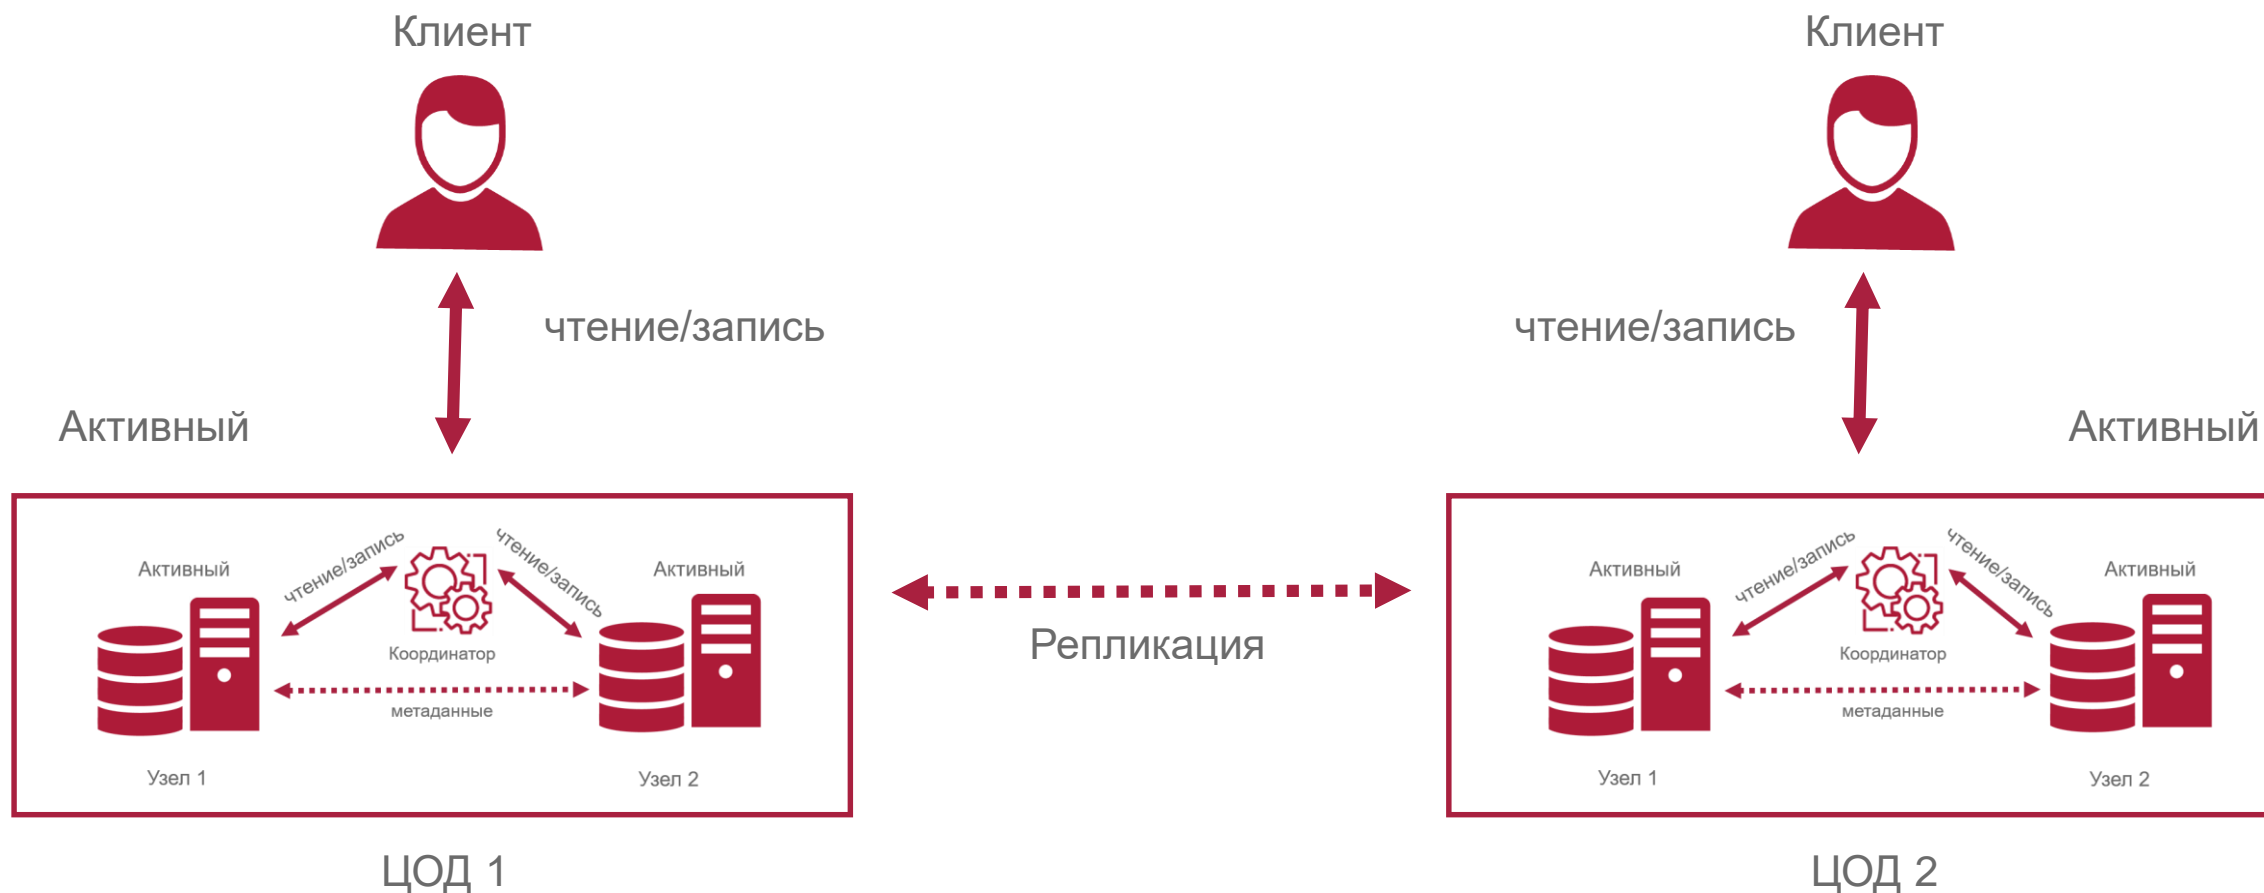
Клиент

чтение/запись

Активный

Активный

чтение/запись

Координатор

чтение/запись

Активный

метаданные

Узел 1

Узел 2

ЦОД 1

Репликация

Клиент

чтение/запись

Активный

Активный

чтение/запись

Координатор

чтение/запись

Активный

метаданные

Узел 1

Узел 2

ЦОД 2